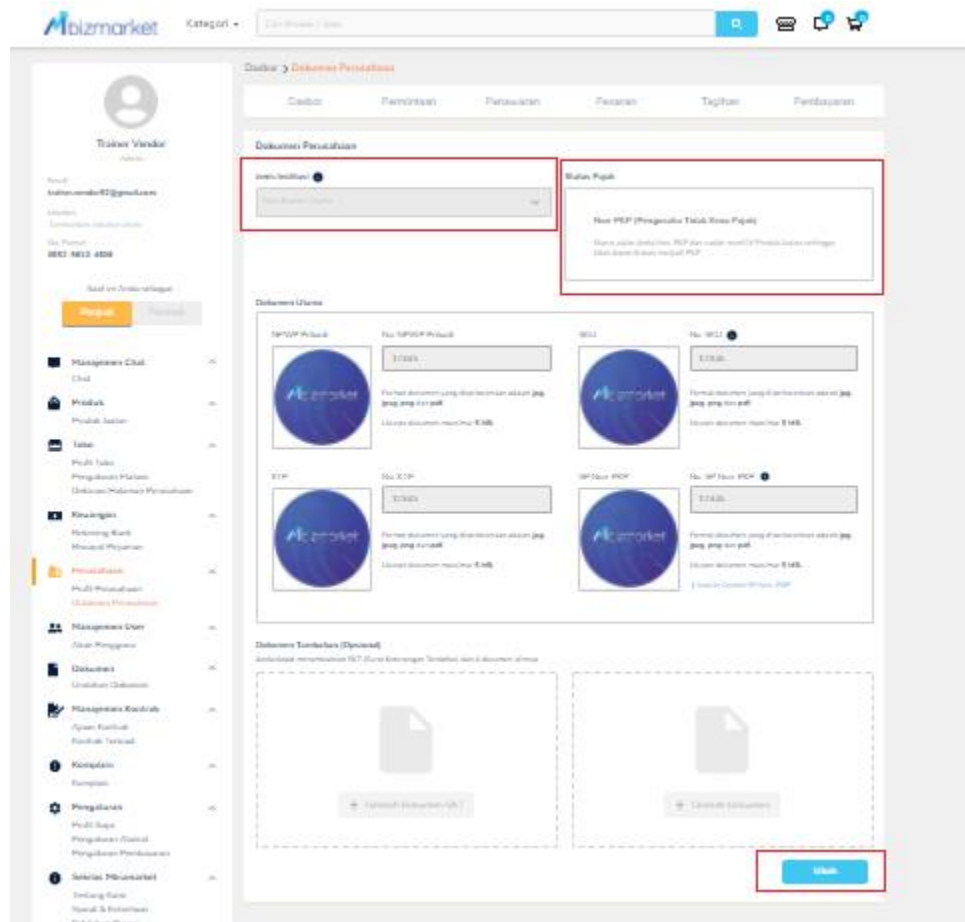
bizmarket Kategori

Dasbor > Dokumen Perusahaan

Dasbor Permintaan Penawaran Pesanan Tagihan Pembayaran

Trainer Vendor

Email
trainervendor87@gmail.com

No. Ponsel
0852 5813 4858

Pembeli

Manajemen Chat
Chat

Produk
Produk Jualan

Toko
Profil Toko
Pengaturan Halaman
Dokumen Halaman Perusahaan

Keuangan
Rekening Bank
Riwayat Pinjaman

Perusahaan
Profil Perusahaan
Dokumen Perusahaan

Manajemen User
Akun Pengguna

Dokumen
Unduhan Dokumen

Manajemen Kontrak
Ajuan Kontrak
Kontrak Terikat

Komplain
Komplain

Pengaturan
Profil Saya
Pengaturan Alamat
Pengaturan Pembayaran

Seputar Mbizmarket
Tentang Kami

Dokumen Perusahaan

Jenis Institusi

Status Pajak

Non PKP (Pengusaha Tidak Kena Pajak)

Dokumen Utama

NPWP Pribadi No. NPWP Pribadi

Format dokumen yang diperbolehkan adalah jpg, jpeg, png dan pdf
Ukuran dokumen maksimal 5 MB

SIUJ No. SIUJ

Format dokumen yang diperbolehkan adalah jpg, jpeg, png dan pdf
Ukuran dokumen maksimal 5 MB

KTP No. KTP

Format dokumen yang diperbolehkan adalah jpg, jpeg, png dan pdf
Ukuran dokumen maksimal 5 MB

SP Non PKP No. SP Non PKP

Format dokumen yang diperbolehkan adalah jpg, jpeg, png dan pdf
Ukuran dokumen maksimal 5 MB

Dokumen Tambahan (Opsional)

+ Tambah Dokumen SKT

+ Tambah Dokumen

Ubah